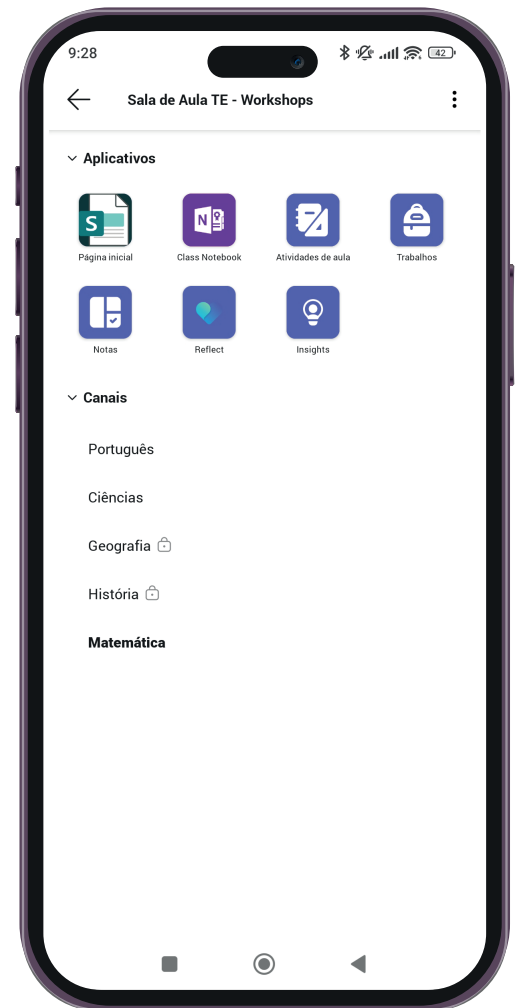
9:28

42

Sala de Aula TE - Workshops

Aplicativos

S

Página inicial

N

Class Notebook

Atividades de aula

Trabalhos

Notas

Reflect

Insights

Canais

Português

Ciências

Geografia

História

Matemática